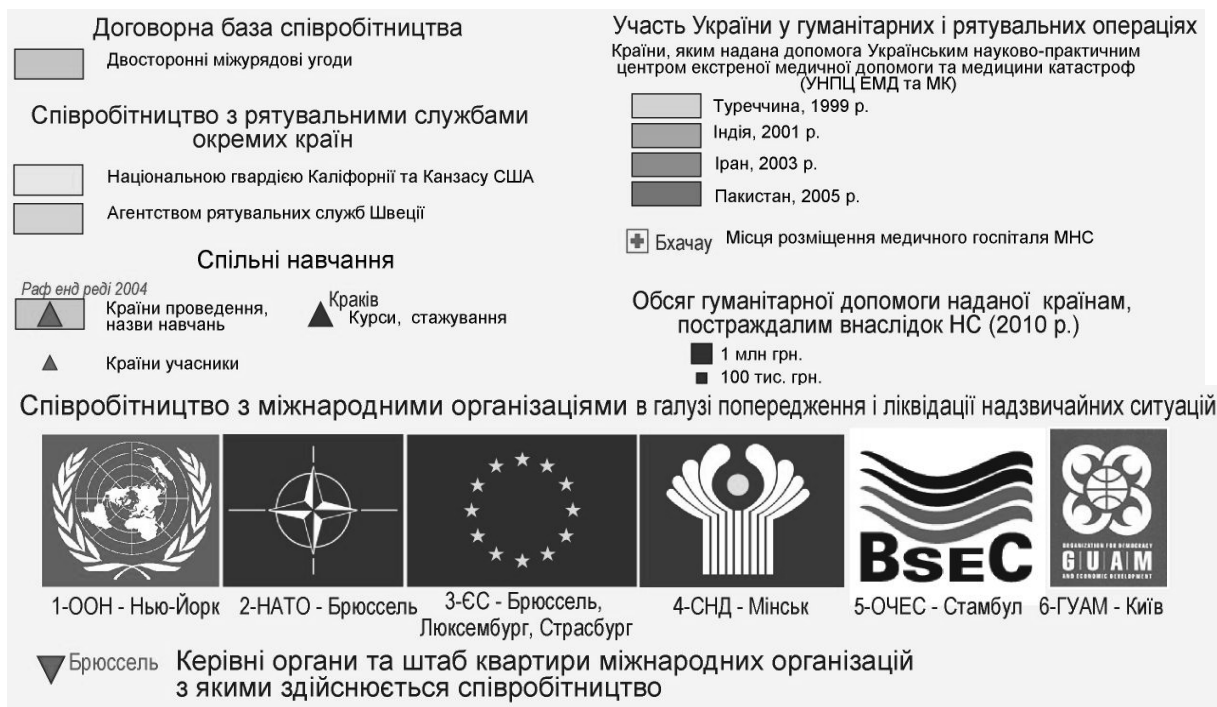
Договорна база співробітництва

Двосторонні міжурядові угоди

Співробітництво з рятувальними службами окремих країн

Національною гвардією Каліфорнії та Канзасу США

Агентством рятувальних служб Швеції

Спільні навчання

Раф енд реді 2004
Країни проведення, назви навчань

Краків
Курси, стажування

Країни учасники

Участь України у гуманітарних і рятувальних операціях

Країни, яким надана допомога Українським науково-практичним центром екстреної медичної допомоги та медицини катастроф (УНПЦ ЕМД та МК)

Туреччина, 1999 р.

Індія, 2001 р.

Іран, 2003 р.

Пакистан, 2005 р.

Бхачау Місця розміщення медичного госпіталя МНС

Обсяг гуманітарної допомоги наданої країнам, постраждалим внаслідок НС (2010 р.)

1 млн грн.

100 тис. грн.

Співробітництво з міжнародними організаціями в галузі попередження і ліквідації надзвичайних ситуацій

BSEC

ORGANIZATION FOR DEMOCRACY
GUAM
AND ECONOMIC DEVELOPMENT

1-ООН - Нью-Йорк 2-НАТО - Брюссель 3-ЄС - Брюссель, Люксембург, Страсбург 4-СНД - Мінськ 5-ОЧЕС - Стамбул 6-ГУАМ - Київ

Брюссель Керівні органи та штаб квартири міжнародних організацій з якими здійснюється співробітництво